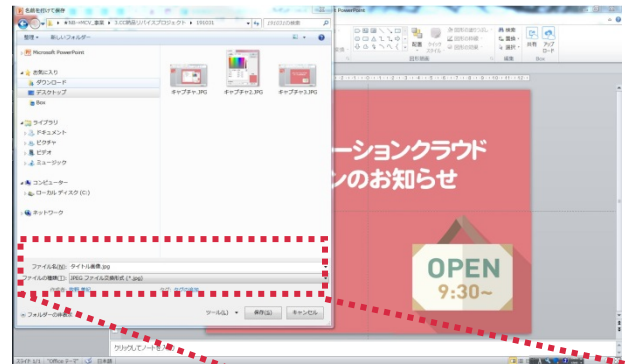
名前を付けて保存

« MB-HCV_書斎 » 3.03供品リバイスプロジェクト » 190331

190331の検索

整理 ▾ 新しいフォルダー

Microsoft PowerPoint

お気に入り
ダウンロード
デスクトップ
Box

ライブラリ
ドキュメント
ピクチャ
ビデオ
ミュージック

コンピューター
ローカル ディスク (C:)

ネットワーク

キャプチャ.JPG
キャプチャ2.JPG
キャプチャ3.JPG

ファイル名(N): タイトル画像.jpg
ファイルの種類(T): JPEG ファイル交換形式 (*.jpg)

フォルダーの非表示

ツール(L) ▾
保存(S)
キャンセル

PowerPoint

配置
クイック スタイル
図形の塗りつぶし
図形の枠線
図形の効果
図形描画
検索
置換
選択
編集
共有
アップロード
Box

ーションクラウド
ンのお知らせ

OPEN
9:30~

クリックしてノートを入力

スライド 1/1 "Office テーマ" 日本語